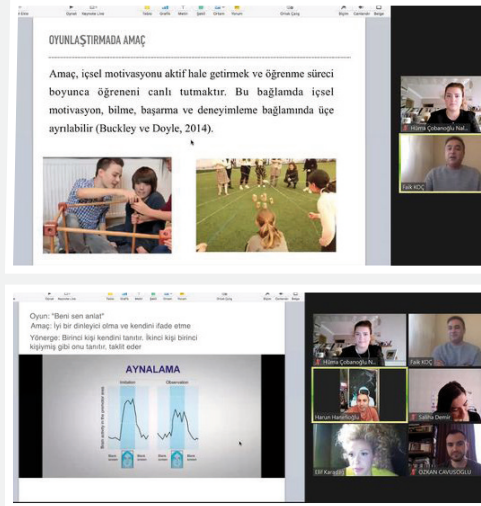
OYUNLAŞTIRMADA AMAÇ

Amaç, içsel motivasyonu aktif hale getirmek ve öğrenme süreci boyunca öğreneni canlı tutmaktır. Bu bağlamda içsel motivasyon, bilme, başarma ve deneyimleme bağlamında üçe ayrılabilir (Buckley ve Doyle, 2014).

Hüma Çobanoğlu Nal...

Faik KOÇ

Oyun: "Beni sen anlat"
Amaç: İyi bir dinleyici olma ve kendini ifade etme

Yönerge: Birinci kişi kendini tanıtır. İkinci kişi birinci kişiymiş gibi onu tanıtır, taklit eder

AYNALAMA

Imitation

Observation

Hüma Çobanoğlu N...

Faik KOÇ

Harun Hasefioğlu

Saliha Demir

Elif Karagöz

ÖZKAN ÇAVUŞOĞLU